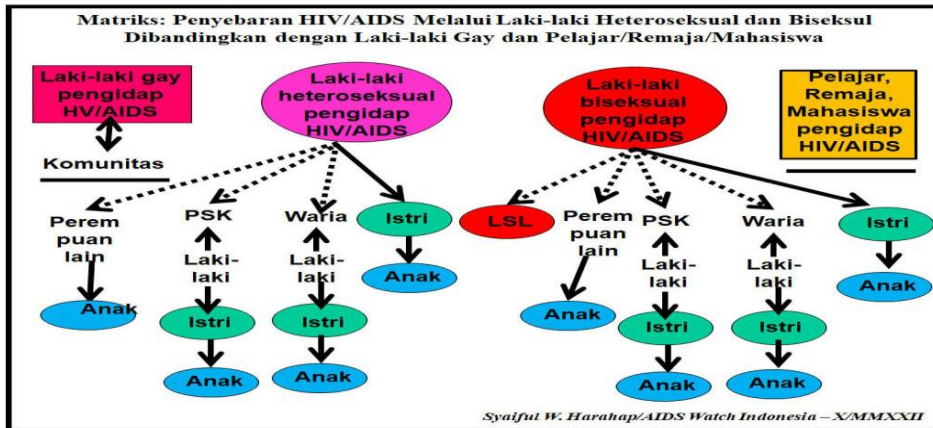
Matriks: Penyebaran HIV/AIDS Melalui Laki-laki Heteroseksual dan Biseksul Dibandingkan dengan Laki-laki Gay dan Pelajar/Remaja/Mahasiswa

Laki-laki gay pengidap HV/AIDS

Komunitas

Laki-laki heteroseksual pengidap HIV/AIDS

Perem puan lain

Anak

PSK

Laki-laki

Istri

Anak

Waria

Laki-laki

Istri

Anak

Istri

Anak

Laki-laki biseksual pengidap HIV/AIDS

LSL

Perem puan lain

Anak

PSK

Laki-laki

Istri

Anak

Waria

Laki-laki

Istri

Anak

Istri

Anak

Pelajar, Remaja, Mahasiswa pengidap HIV/AIDS

Syaiful W. Harahap/AIDS Watch Indonesia – X/MMXXII